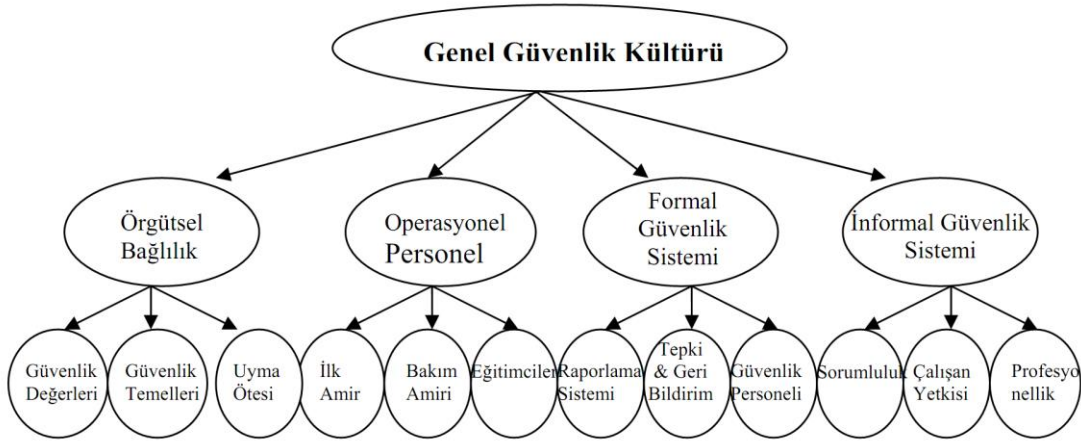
Genel Güvenlik Kültürü

Örgütsel Bağlılık

Operasyonel Personel

Formal Güvenlik Sistemi

İnformal Güvenlik Sistemi

Güvenlik Değerleri

Güvenlik Temelleri

Uyma Ötesi

İlk Amir

Bakım Amiri

Eğitimciler

Raporlama Sistemi

Tepki & Geri Bildirim

Güvenlik Personeli

Sorumluluk

Çalışan Yetkisi

Profesyonellik